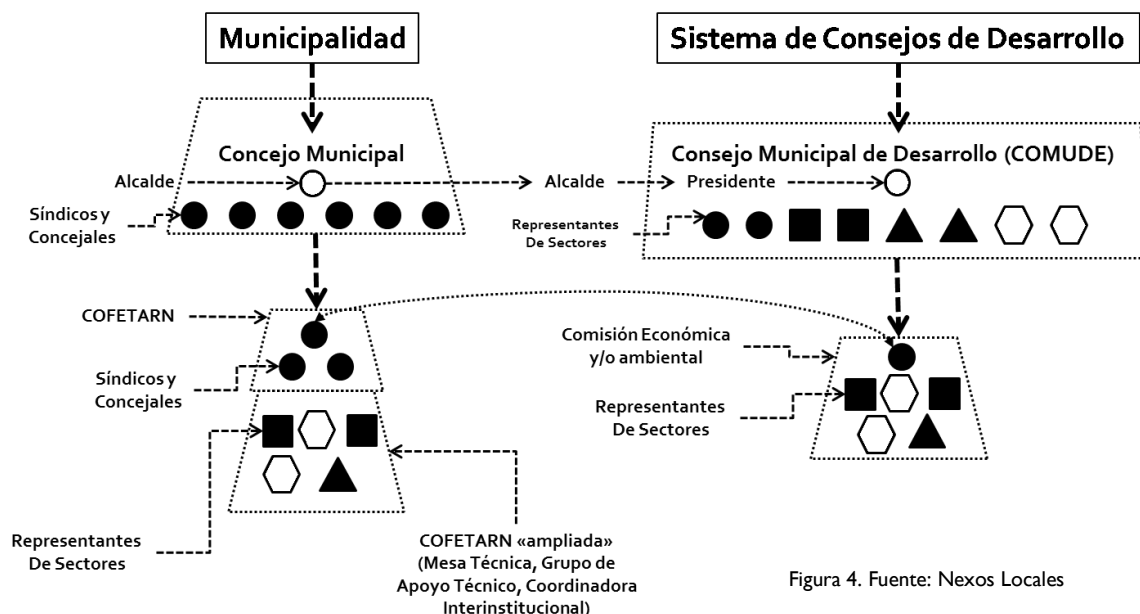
Municipalidad

Sistema de Consejos de Desarrollo

Concejo Municipal

Alcalde

Síndicos y Concejales

Consejo Municipal de Desarrollo (COMUDE)

Alcalde

Presidente

Representantes De Sectores

COFETARN

Síndicos y Concejales

Comisión Económica y/o ambiental

Representantes De Sectores

Representantes De Sectores

COFETARN «ampliada» (Mesa Técnica, Grupo de Apoyo Técnico, Coordinadora Interinstitucional)

Figura 4. Fuente: Nexos Locales